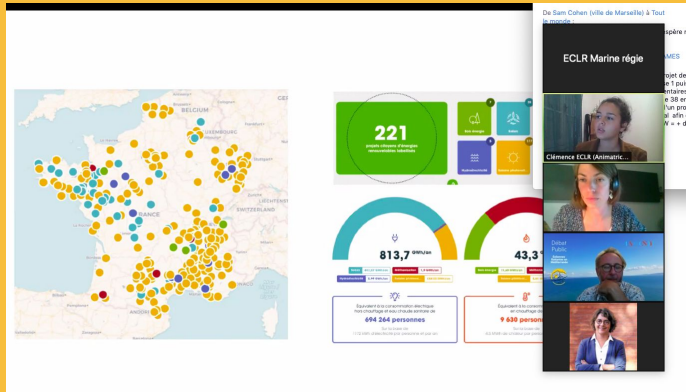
De Sam Cohen (ville de Marseille) à Tout le monde :

spère r

IMES

rojet de
e 1 pui
entaires
e 38 en
'un pro
al afin
W + d

ECLR Marine régie

Clémence ECLR (Animatric...

Débat Public

BELGIUM
LUXEMBOURG
FRANCE
SWITZERLAND

221
projets citoyens d'énergies renouvelables labellisés

Bois énergie
Eolien
Hydroélectricité
Solaire photovoltaïque

813,7 GWh/an
43,3

Equivalent à la consommation électrique hors chauffage et eau chaude sanitaire de
694 264 personnes

Equivalent à la consommation en chauffage de
9 630 personnes